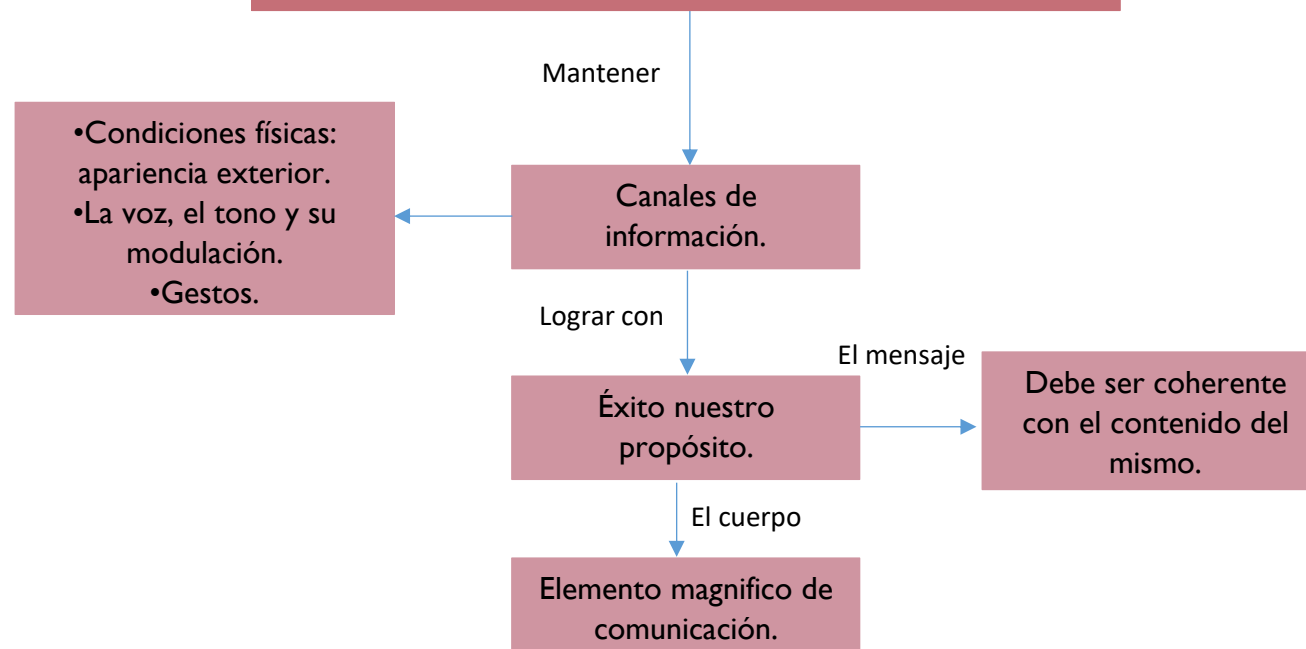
Mantener

•Condiciones físicas: apariencia exterior.
•La voz, el tono y su modulación.
•Gestos.

Canales de información.

Lograr con

El mensaje

Éxito nuestro propósito.

Debe ser coherente con el contenido del mismo.

El cuerpo

Elemento magnifico de comunicación.